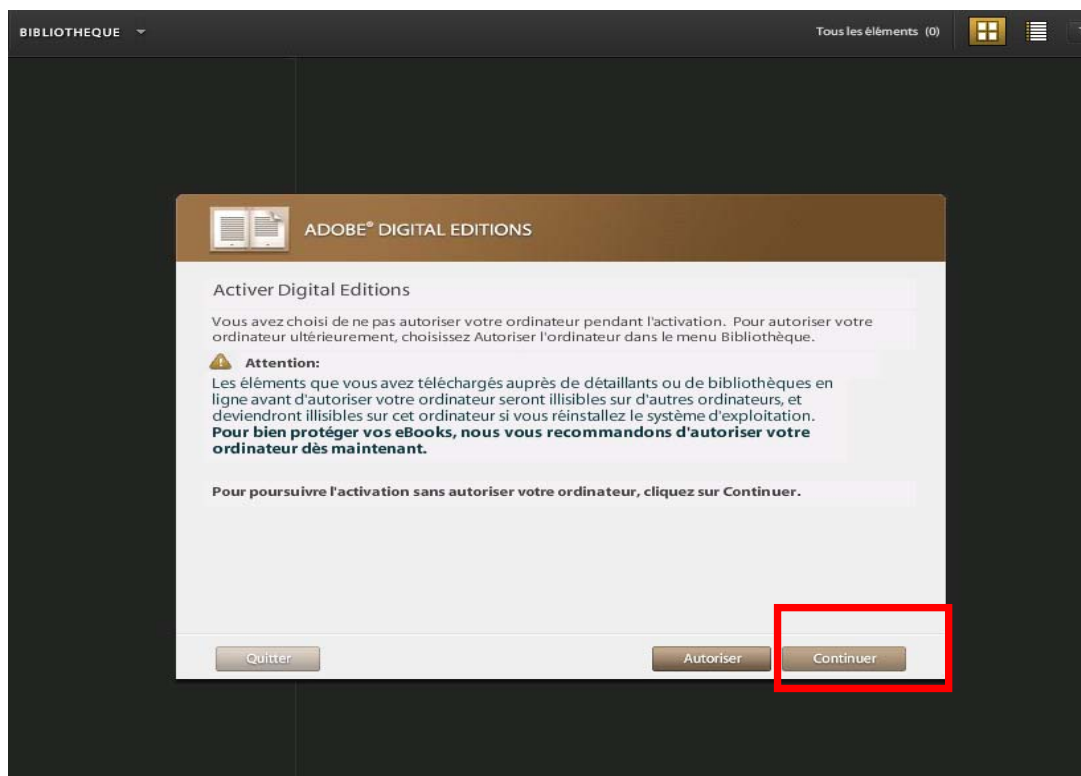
BIBLIOTHEQUE

Tous les éléments (0)

ADOBE® DIGITAL EDITIONS

Activer Digital Editions

Vous avez choisi de ne pas autoriser votre ordinateur pendant l'activation. Pour autoriser votre ordinateur ultérieurement, choisissez Autoriser l'ordinateur dans le menu Bibliothèque.

Attention:

Les éléments que vous avez téléchargés auprès de détaillants ou de bibliothèques en ligne avant d'autoriser votre ordinateur seront illisibles sur d'autres ordinateurs, et deviendront illisibles sur cet ordinateur si vous réinstallez le système d'exploitation. **Pour bien protéger vos eBooks, nous vous recommandons d'autoriser votre ordinateur dès maintenant.**

**Pour poursuivre l'activation sans autoriser votre ordinateur, cliquez sur Continuer.**

Quitter

Autoriser

Continuer